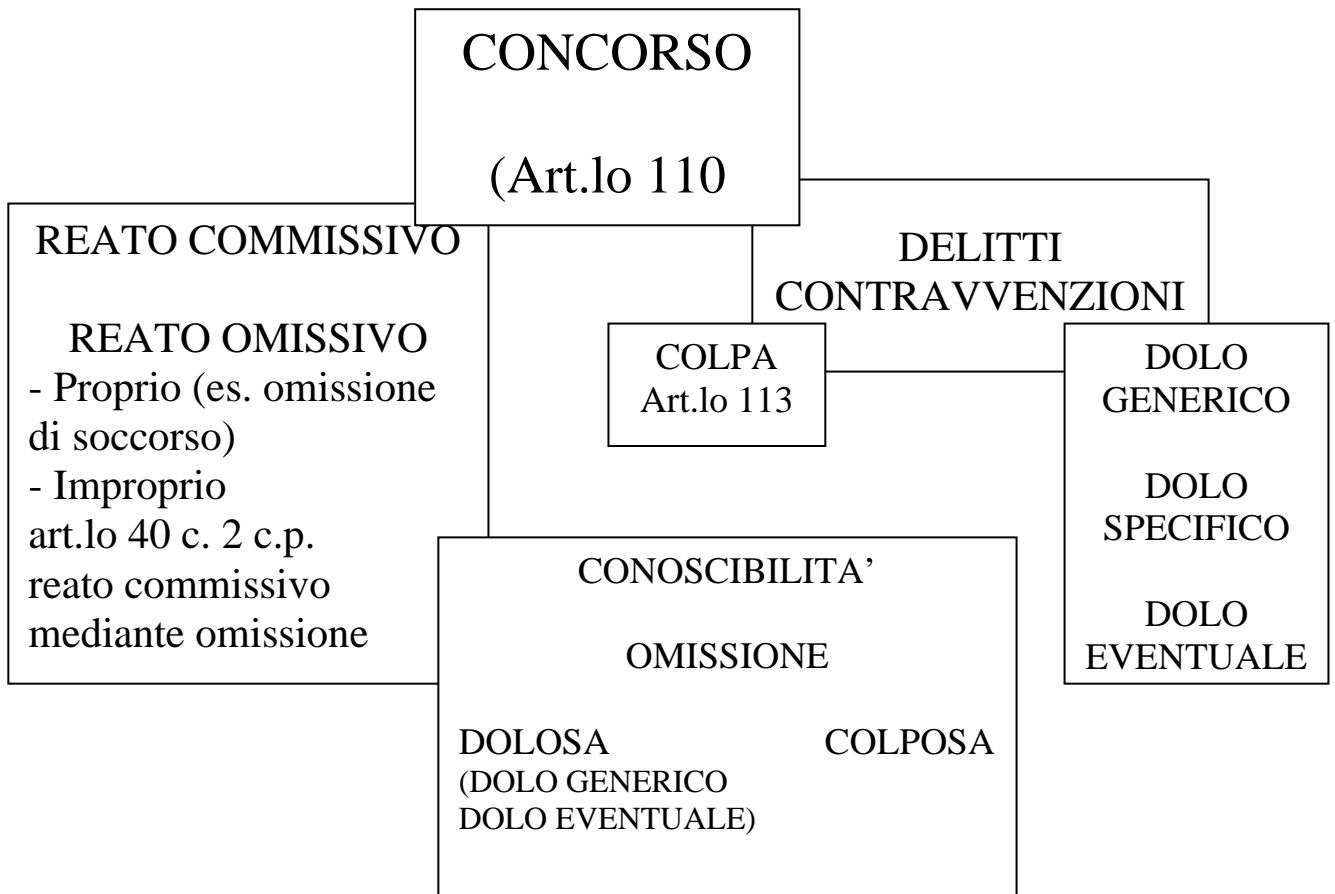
CONCORSO

(Art.lo 110

REATO COMMISSIVO

REATO OMISSIVO
- Proprio (es. omissione di soccorso)
- Improprio
art.lo 40 c. 2 c.p.
reato commissivo mediante omissione

DELITTI
CONTRAVVENZIONI

COLPA
Art.lo 113

DOLO GENERICO

DOLO SPECIFICO

DOLO EVENTUALE

CONOSCIBILITA'

OMISSIONE

DOLOSA COLPOSA
(DOLO GENERICO
DOLO EVENTUALE)